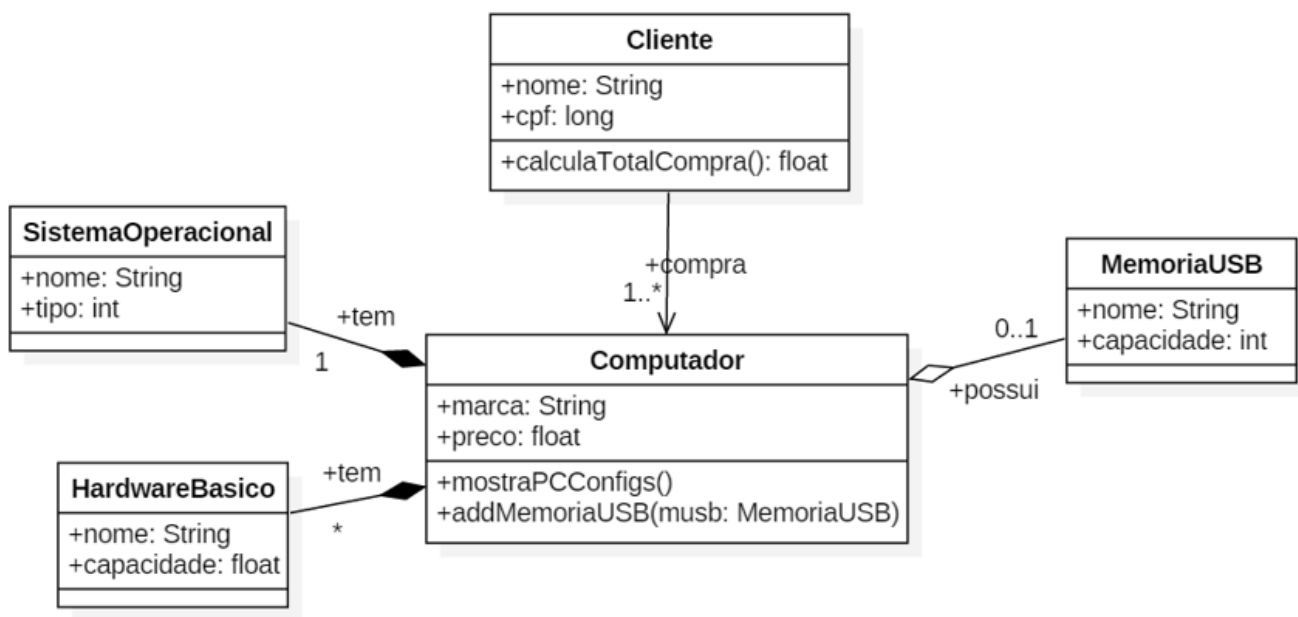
Cliente
+nome: String
+cpf: long
+calculaTotalCompra(): float

SistemaOperacional
+nome: String
+tipo: int

+compra
1..*

MemoriaUSB
+nome: String
+capacidade: int

+tem
1

0..1

Computador
+marca: String
+preco: float
+mostraPCConfigs()
+addMemoriaUSB(musb: MemoriaUSB)

+possui

HardwareBasico
+nome: String
+capacidade: float

+tem
*